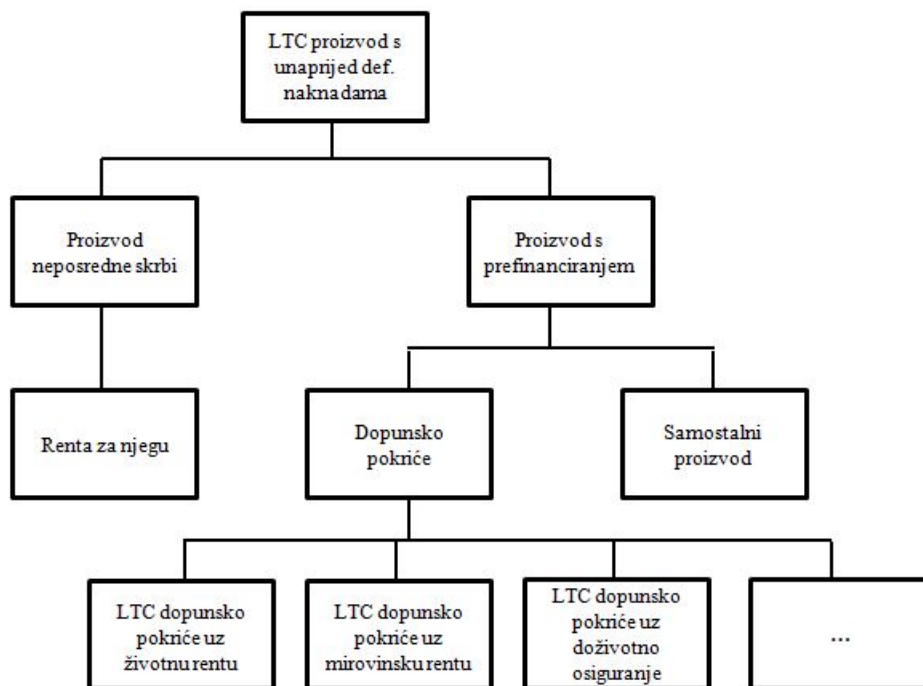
LTC proizvod s unaprijed def. naknadama

Proizvod neposredne skrbi

Proizvod s prefinanciranjem

Renta za njegu

Dopunsko pokriće

Samostalni proizvod

LTC dopunsko pokriće uz životnu rentu

LTC dopunsko pokriće uz mirovinsku rentu

LTC dopunsko pokriće uz doživotno osiguranje

...